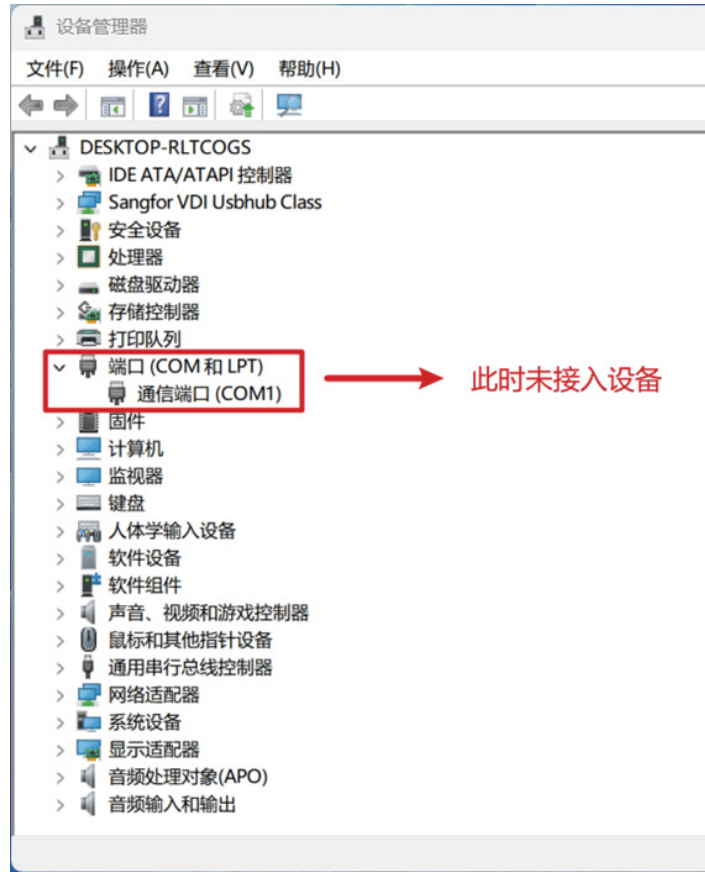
设备管理器

文件(F) 操作(A) 查看(V) 帮助(H)

DESKTOP-RLTCOGS
IDE ATA/ATAPI 控制器
Sangfor VDI Usbhub Class
安全设备
处理器
磁盘驱动器
存储控制器
打印队列
端口 (COM 和 LPT)
通信端口 (COM1)
此时未接入设备
固件
计算机
监视器
键盘
人体学输入设备
软件设备
软件组件
声音、视频和游戏控制器
鼠标和其他指针设备
通用串行总线控制器
网络适配器
系统设备
显示适配器
音频处理对象(APO)
音频输入和输出